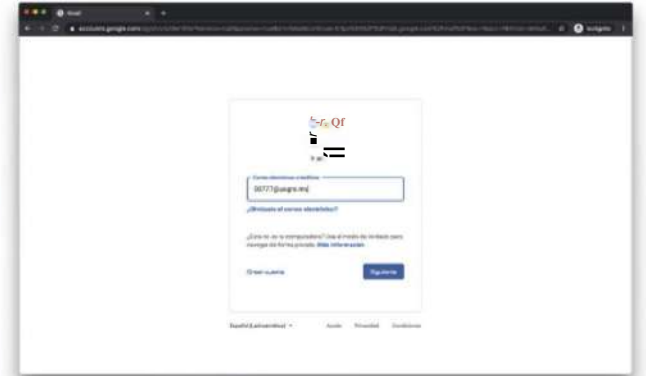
Gmail

accounts.google.com

Incógnito

Correo electrónico o teléfono

00777@uagro.mx

¿Olvidaste el correo electrónico?

¿Esta no es tu computadora? Usa el modo de invitado para navegar de forma privada. Más información

Crear cuenta

Siguiente

Español (Latinoamérica)

Ayuda

Privacidad

Condiciones